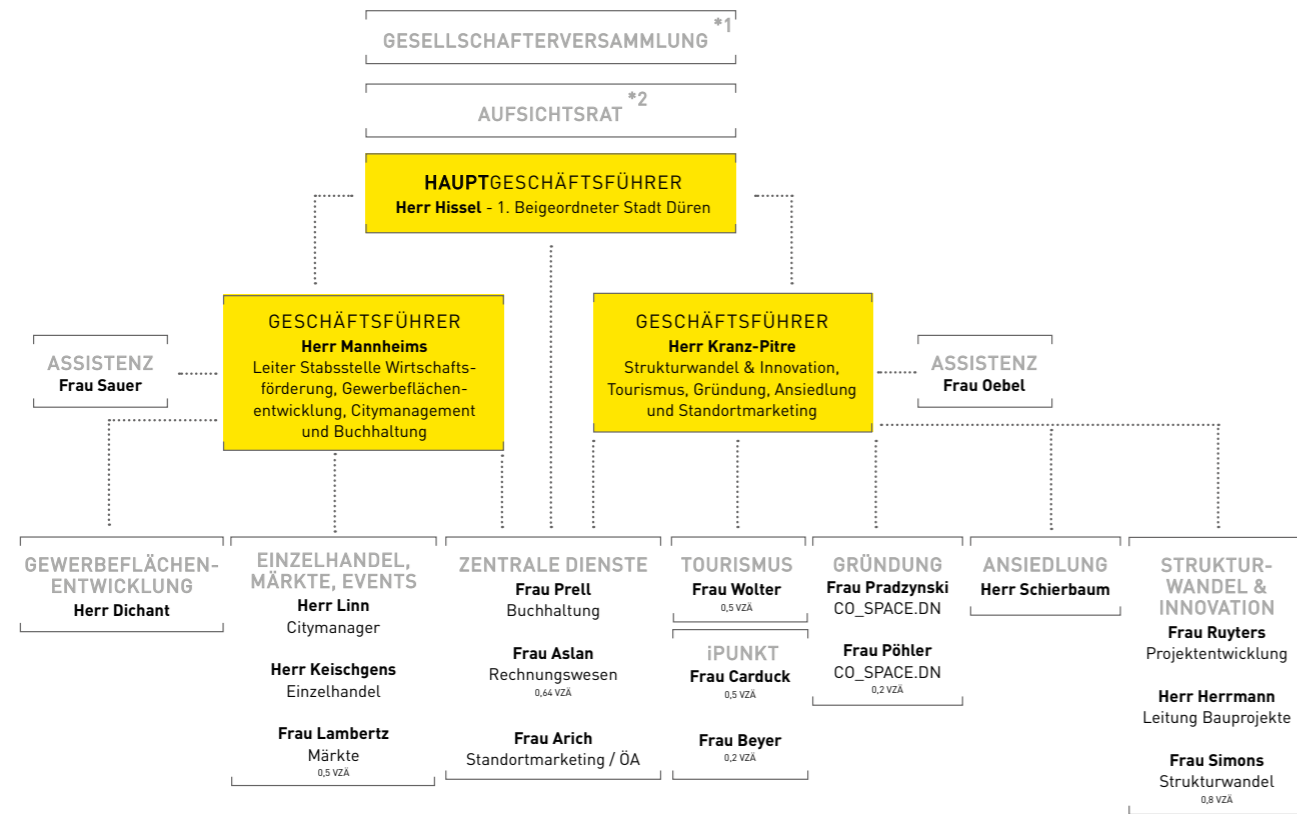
GESELLSCHAFTERVERSAMMLUNG *1

AUFSICHTSRAT *2

HAUPTGESCHÄFTSFÜHRER
Herr Hissel - 1. Beigeordneter Stadt Düren

ASSISTENZ
Frau Sauer

GESCHÄFTSFÜHRER
Herr Mannheims
Leiter Stabsstelle Wirtschaftsförderung, Gewerbeflächenentwicklung, Citymanagement und Buchhaltung

GESCHÄFTSFÜHRER
Herr Kranz-Pitre
Strukturwandel & Innovation, Tourismus, Gründung, Ansiedlung und Standortmarketing

ASSISTENZ
Frau Oebel

GEWERBEFLÄCHENENTWICKLUNG
Herr Dichant

EINZELHANDEL, MÄRKTE, EVENTS
Herr Linn
Citymanager

Herr Keischgens
Einzelhandel

Frau Lambertz
Märkte
0,5 VZÄ

ZENTRALE DIENSTE
Frau Prell
Buchhaltung

Frau Aslan
Rechnungswesen
0,64 VZÄ

Frau Arich
Standortmarketing / ÖA

TOURISMUS
Frau Wolter
0,5 VZÄ

iPUNKT
Frau Carduck
0,5 VZÄ

Frau Beyer
0,2 VZÄ

GRÜNDUNG
Frau Pradzynski
CO_SPACE.DN

Frau Pöhler
CO_SPACE.DN
0,2 VZÄ

ANSIEDLUNG
Herr Schierbaum

STRUKTURWANDEL & INNOVATION
Frau Ruyters
Projektentwicklung

Herr Herrmann
Leitung Bauprojekte

Frau Simons
Strukturwandel
0,8 VZÄ